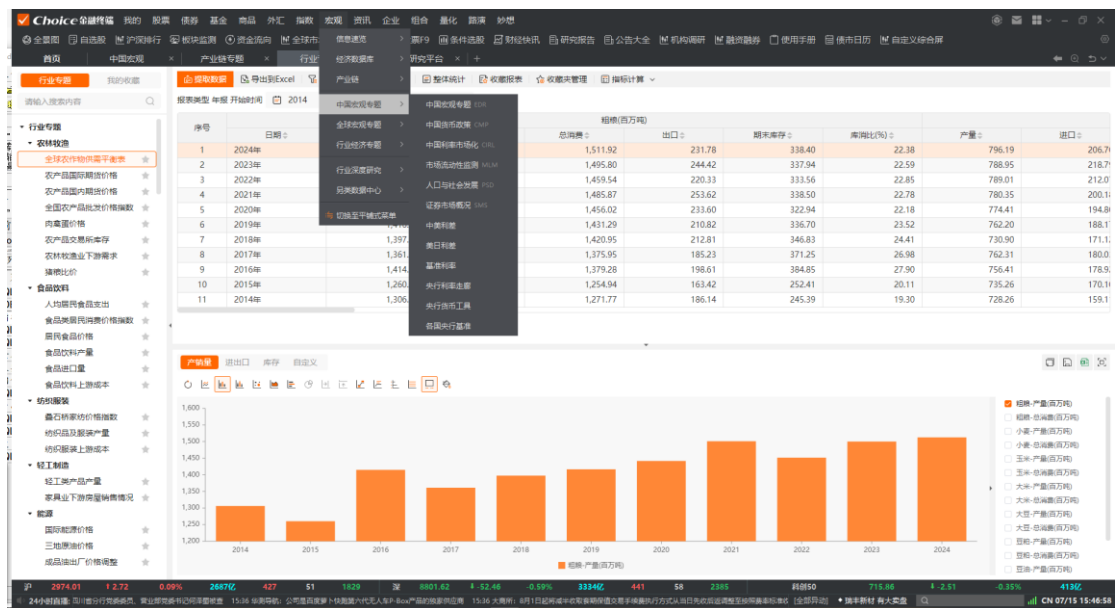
Choice金融终端 我的 股票 债券 基金 商品 外汇 指数 宏观 资讯 企业 组合 量化 路演 妙想

全景图 自选股 沪深排行 板块监测 资金流向 全球市 信息速览 经济数据库 产业链 中国宏观专题 全球宏观专题 行业经济专题 行业深度研究 另类数据中心 切换至平铺式菜单 F9 条件选股 财经快讯 研究报告 公告大全 机构调研 融资融券 使用手册 债市日历 自定义综合屏

首页 中国宏观 产业链专题 行业 研究平台

行业专题 我的收藏

请输入搜索内容

行业专题
农林牧渔
全球农作物供需平衡表
农产品国际期货价格
农产品国内期货价格
全国农产品批发价格指数
肉禽蛋价格
农产品交易所库存
农林牧渔业下游需求
猪粮比价
食品饮料
人均居民食品支出
食品类居民消费价格指数
居民食品价格
食品饮料产量
食品进口量
食品饮料上游成本
纺织服装
棉花及纺织价格指数
纺织品及服装产量
纺织服装上游成本
轻工制造
轻工类产品产量
家具业下游房屋销售情况
能源
国际能源价格
三地原油价格
成品油出厂价格调整

提取数据 导出到Excel 整体统计 收藏报表 收藏夹管理 指标计算

报表类型 年报 开始时间 2014

中国宏观专题 CEE
中国货币政策 CMP
中国利率市场化 CIRL
市场流动性监测 MLM
人口与社会发展 PSD
证券市场概况 SMS
中美利差
美日利差
基准利率
央行利率走廊
央行货币工具
各国央行基准

| 序号 | 日期 | | 总消费 | 出口 | 期末库存 | 库消比(%) | 产量 | 进口 |
|---|---|---|---|---|---|---|---|---|
| 1 | 2024年 | | 1,511.92 | 231.78 | 338.40 | 22.38 | 796.19 | 206.7 |
| 2 | 2023年 | | 1,495.80 | 244.42 | 337.94 | 22.59 | 788.95 | 218.7 |
| 3 | 2022年 | | 1,459.54 | 220.33 | 333.56 | 22.85 | 789.01 | 212.0 |
| 4 | 2021年 | | 1,485.87 | 253.62 | 338.50 | 22.78 | 780.35 | 200.1 |
| 5 | 2020年 | | 1,456.02 | 233.60 | 322.94 | 22.18 | 774.41 | 194.8 |
| 6 | 2019年 | | 1,431.29 | 210.82 | 336.70 | 23.52 | 762.20 | 188.1 |
| 7 | 2018年 | 1,397. | 1,420.95 | 212.81 | 346.83 | 24.41 | 730.90 | 171.1 |
| 8 | 2017年 | 1,361. | 1,375.95 | 185.23 | 371.25 | 26.98 | 762.31 | 180.0 |
| 9 | 2016年 | 1,414. | 1,379.28 | 198.61 | 384.85 | 27.90 | 756.41 | 178.9 |
| 10 | 2015年 | 1,260. | 1,254.94 | 163.42 | 252.41 | 20.11 | 735.26 | 170.1 |
| 11 | 2014年 | 1,306. | 1,271.77 | 186.14 | 245.39 | 19.30 | 728.26 | 159.1 |

稻谷(百万吨)

产销量 进出口 库存 自定义

1,600
1,550
1,500
1,450
1,400
1,350
1,300
1,250
1,200
2014 2015 2016 2017 2018 2019 2020 2021 2022 2023 2024

稻谷-产量(百万吨)

稻谷-产量(百万吨)
稻谷-总消费(百万吨)
小麦-产量(百万吨)
小麦-总消费(百万吨)
玉米-产量(百万吨)
玉米-总消费(百万吨)
大米-产量(百万吨)
大米-总消费(百万吨)
大豆-产量(百万吨)
大豆-总消费(百万吨)
豆粕-产量(百万吨)
豆粕-总消费(百万吨)

沪 2974.01 ↑2.72 0.09% 2687亿 427 51 1829 深 8801.62 ↓-52.46 -0.59% 3334亿 441 58 2385 科创50 715.86 ↓-2.51 -0.35% 413亿

24小时直播 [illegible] 15:36 华尔街... 15:36 大商所... 8月1日起... 随手新材 有大卖盘 CN 07/15 15:46:58